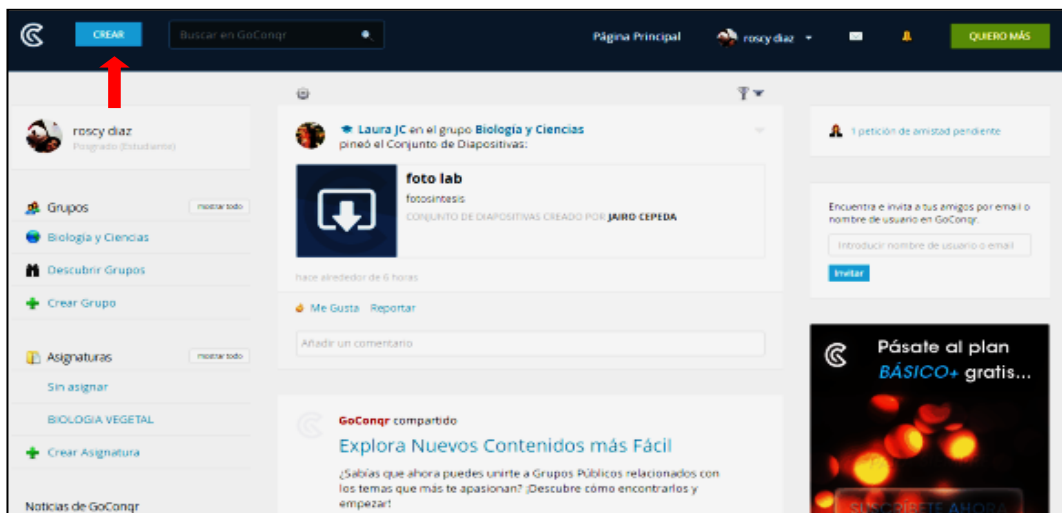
CREAR
Buscar en GoConqr
Página Principal
roscy diaz
QUIERO MÁS

roscy diaz
Posgrado (Estudiante)

Grupos
mostrar todo
Biología y Ciencias
Descubrir Grupos
Crear Grupo

Asignaturas
mostrar todo
Sin asignar
BIOLOGIA VEGETAL
Crear Asignatura

Noticias de GoConqr

Laura JC en el grupo Biología y Ciencias pineó el Conjunto de Diapositivas:

foto lab
fotosintesis
CONJUNTO DE DIAPOSITIVAS CREADO POR JAIRO CEPEDA

hace alrededor de 6 horas

Me Gusta Reportar

Añadir un comentario

GoConqr compartido
Explora Nuevos Contenidos más Fácil
¿Sabías que ahora puedes unirte a Grupos Públicos relacionados con los temas que más te apasionan? ¡Descubre cómo encontrarlos y empezar!

1 petición de amistad pendiente

Encuentra e invita a tus amigos por email o nombre de usuario en GoConqr.
Introducir nombre de usuario o email
Invitar

Pásate al plan BÁSICO+ gratis...
SUSCRÍBETE AHORA